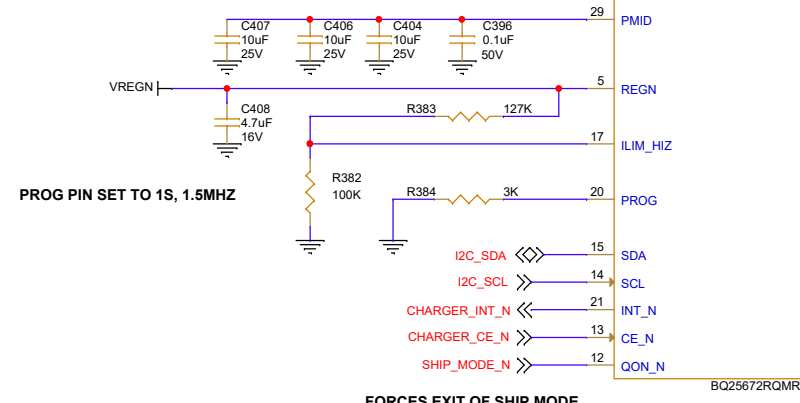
C407
10uF
25V

C406
10uF
25V

C404
10uF
25V

C396
0.1uF
50V

29 PMID

VREGN

5 REGN

C408
4.7uF
16V

R383 127K

17 ILIM_HIZ

R382
100K

PROG PIN SET TO 1S, 1.5MHZ

R384 3K

20 PROG

I2C_SDA 15 SDA

I2C_SCL 14 SCL

CHARGER_INT_N 21 INT_N

CHARGER_CE_N 13 CE_N

SHIP_MODE_N 12 QON_N

BQ25672RQMR

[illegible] EXIT OF SHIP MODE